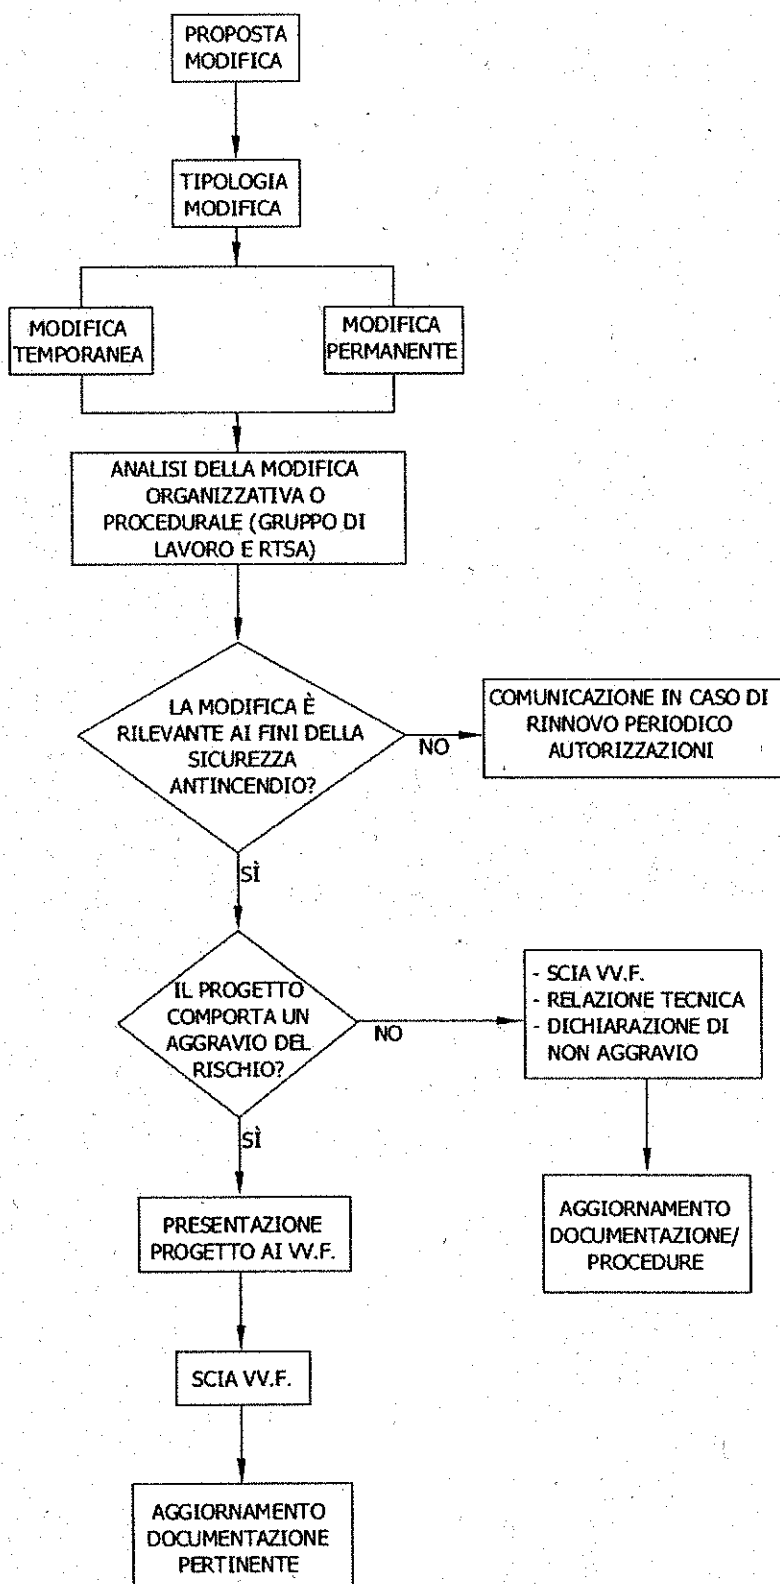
PROPOSTA MODIFICA

TIPOLOGIA MODIFICA

MODIFICA TEMPORANEA

MODIFICA PERMANENTE

ANALISI DELLA MODIFICA ORGANIZZATIVA O PROCEDURALE (GRUPPO DI LAVORO E RTSA)

LA MODIFICA È RILEVANTE AI FINI DELLA SICUREZZA ANTINCENDIO?

NO

COMUNICAZIONE IN CASO DI RINNOVO PERIODICO AUTORIZZAZIONI

SÌ

IL PROGETTO COMPORTA UN AGGRAVIO DEL RISCHIO?

NO

- SCIA VV.F.
- RELAZIONE TECNICA
- DICHIARAZIONE DI NON AGGRAVIO

AGGIORNAMENTO DOCUMENTAZIONE/ PROCEDURE

SÌ

PRESENTAZIONE PROGETTO AI VV.F.

SCIA VV.F.

AGGIORNAMENTO DOCUMENTAZIONE PERTINENTE